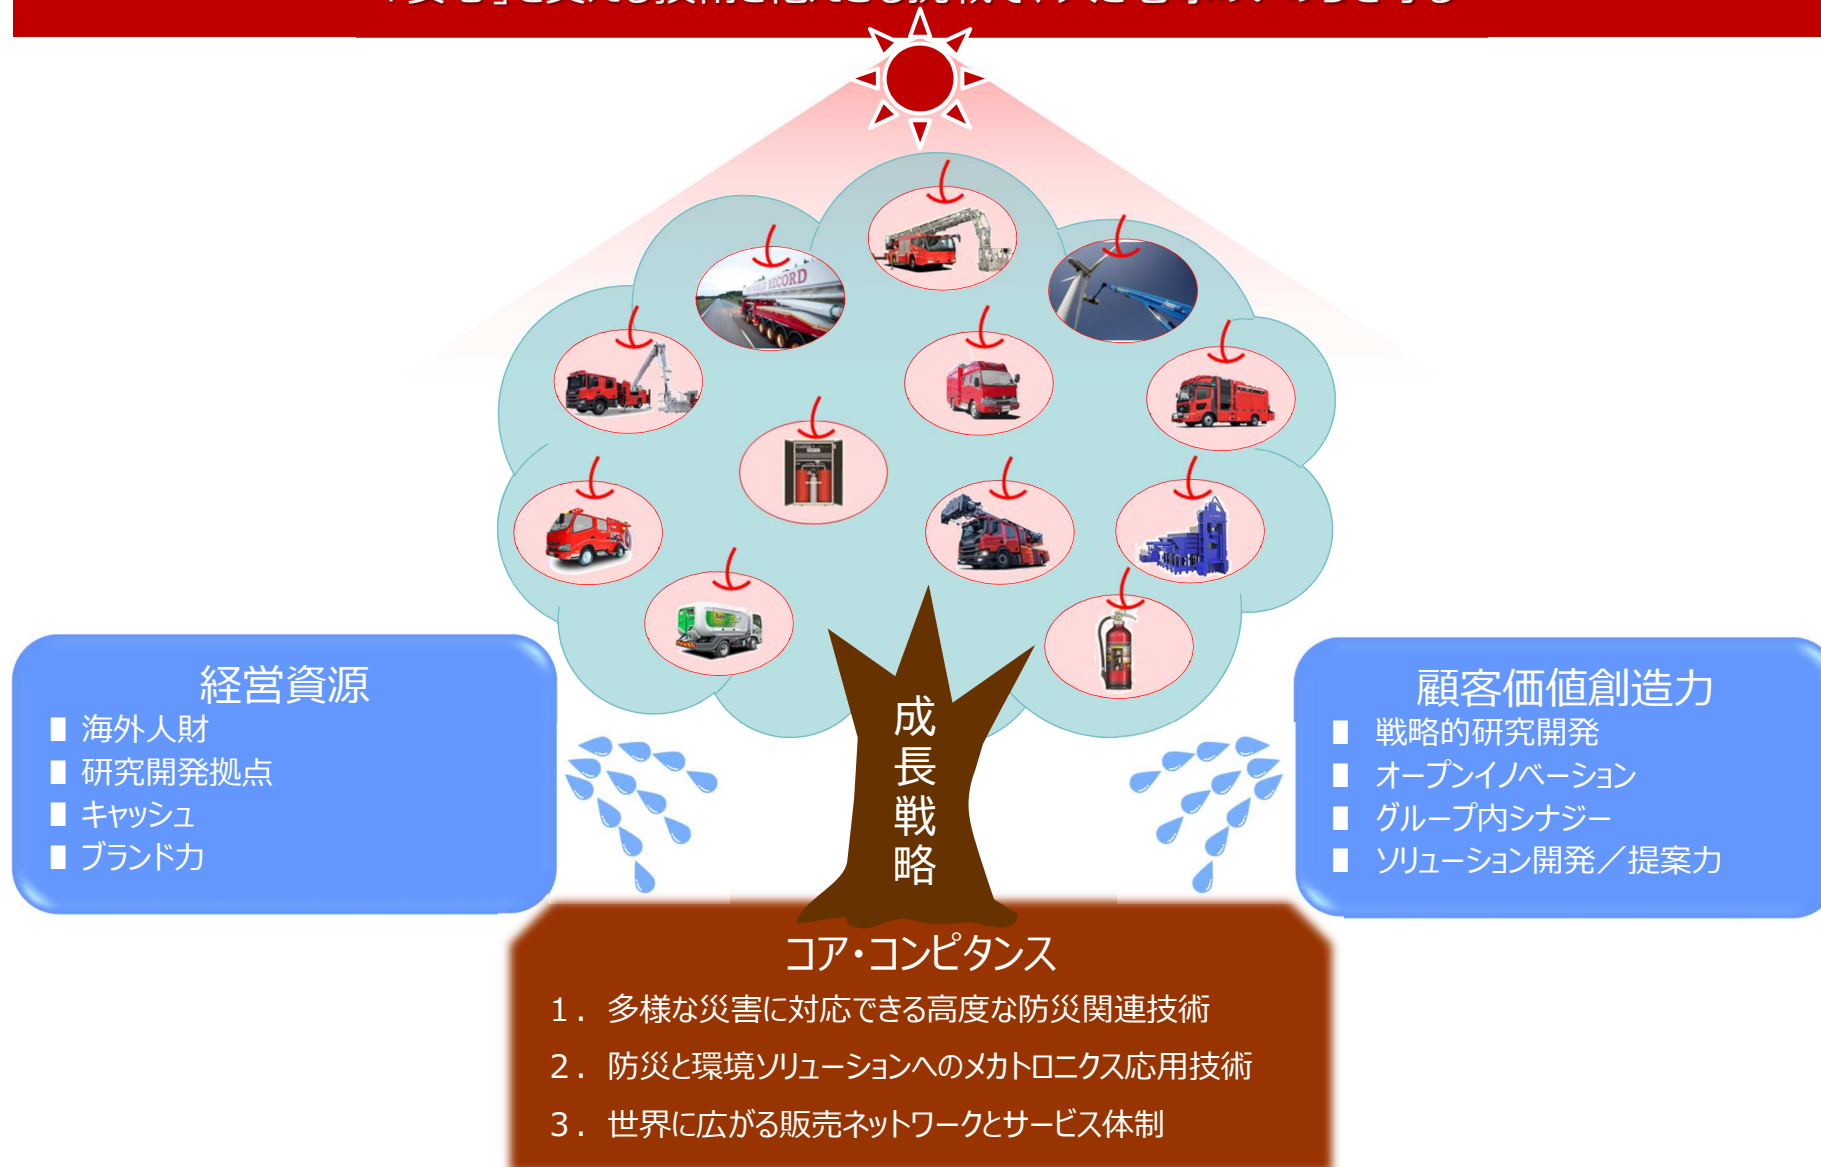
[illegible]

経営資源
▌海外人財
▌研究開発拠点
▌キャッシュ
▌ブランド力

成長戦略

顧客価値創造力
▌戦略的研究開発
▌オープンイノベーション
▌グループ内シナジー
▌ソリューション開発／提案力

コア・コンピタンス
1．多様な災害に対応できる高度な防災関連技術
2．防災と環境ソリューションへのメカトロニクス応用技術
3．世界に広がる販売ネットワークとサービス体制